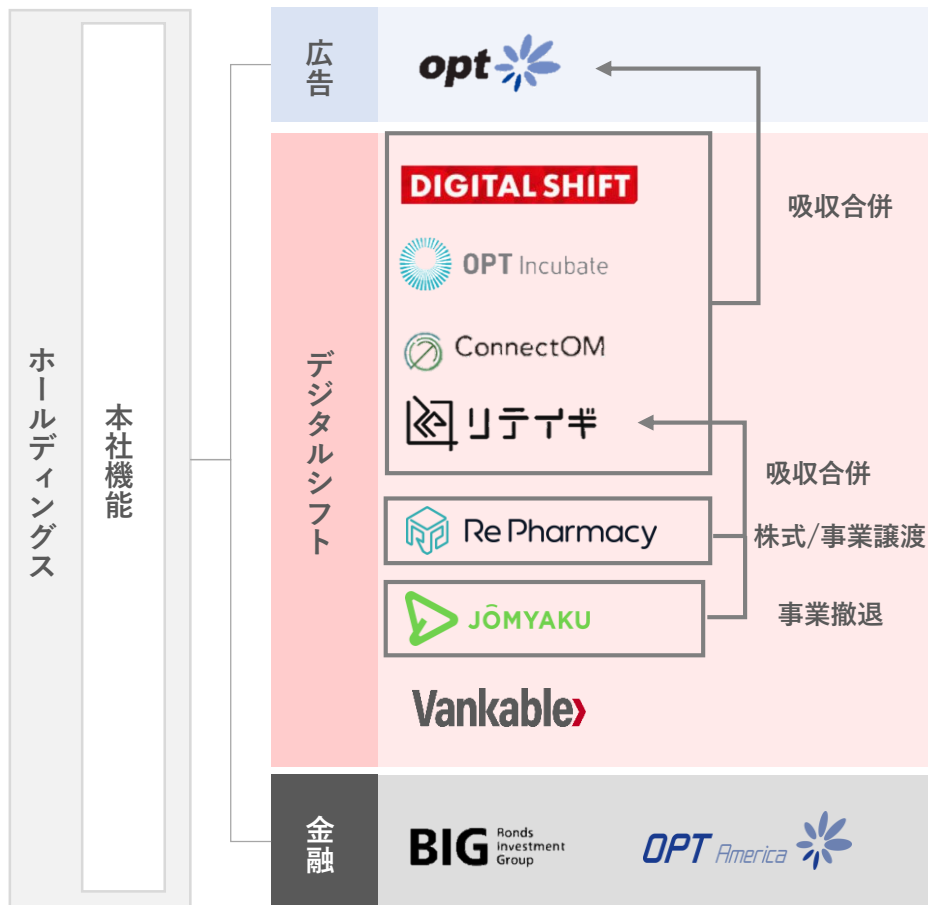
ホールディングス

本社機能

広告

opt

吸収合併

デジタルシフト

DIGITAL SHIFT

OPT Incubate

ConnectOM

リテイギ

吸収合併

Re Pharmacy

株式/事業譲渡

JŌMYAKU

事業撤退

Vankable

金融

BIG Bonds Investment Group

OPT America